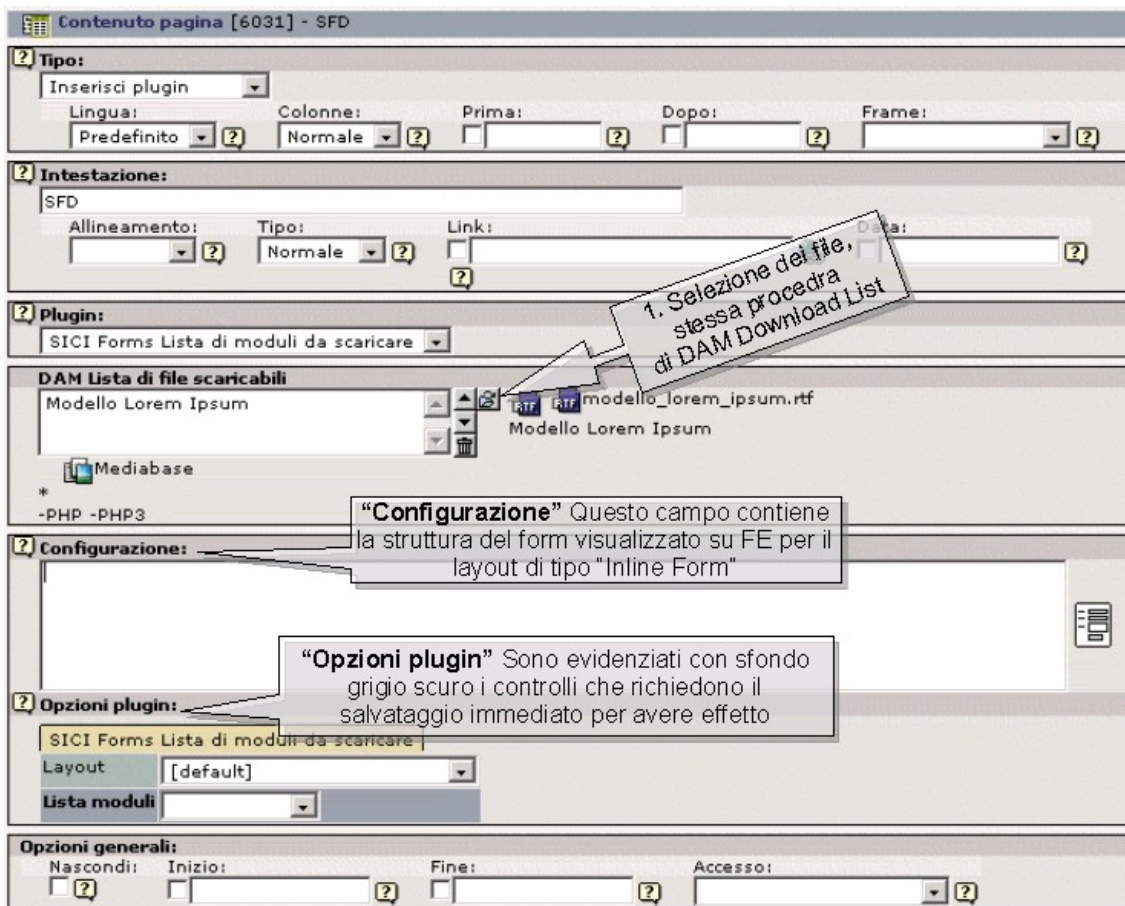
Contenuto pagina [6031] - SFD

Tipo:
Inserisci plugin
Lingua: Predefinito
Colonne: Normale
Prima:
Dopo:
Frame:

Intestazione:
SFD
Allineamento:
Tipo: Normale
Link:
Data:

1. Selezione dei file, stessa procedra di DAM Download List

Plugin:
SICI Forms Lista di moduli da scaricare

DAM Lista di file scaricabili
Modello Lorem Ipsum
modello_lorem_ipsum.rtf
Modello Lorem Ipsum
Mediabase
*
-PHP -PHP3

"Configurazione" Questo campo contiene la struttura del form visualizzato su FE per il layout di tipo "Inline Form"

Configurazione:

"Opzioni plugin" Sono evidenziati con sfondo grigio scuro i controlli che richiedono il salvataggio immediato per avere effetto

Opzioni plugin:
SICI Forms Lista di moduli da scaricare
Layout [default]
Lista moduli

Opzioni generali:
Nascondi:
Inizio:
Fine:
Accesso: